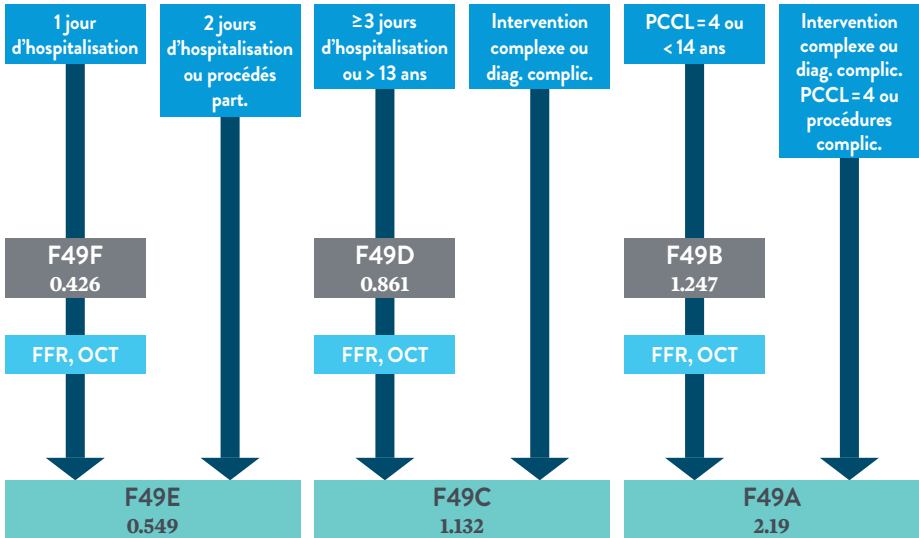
1 jour d'hospitalisation

2 jours d'hospitalisation ou procédés part.

≥ 3 jours d'hospitalisation ou > 13 ans

Intervention complexe ou diag. complic.

PCCL = 4 ou < 14 ans

Intervention complexe ou diag. complic. PCCL = 4 ou procédures complic.

F49F
0.426

F49D
0.861

F49B
1.247

FFR, OCT

FFR, OCT

FFR, OCT

F49E
0.549

F49C
1.132

F49A
2.19